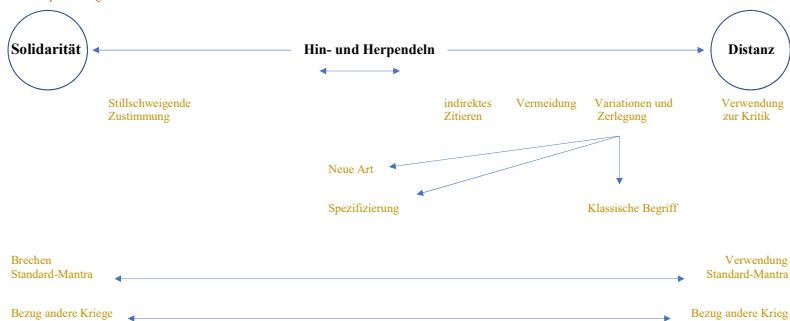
Solidarität

Hin- und Herpendeln

Distanz

Stillschweigende Zustimmung

indirektes Zitieren

Vermeidung

Variationen und Zerlegung

Verwendung zur Kritik

Neue Art

Spezifizierung

Klassische Begriff

Brechen Standard-Mantra

Verwendung Standard-Mantra

Bezug andere Kriege

Bezug andere Krieg